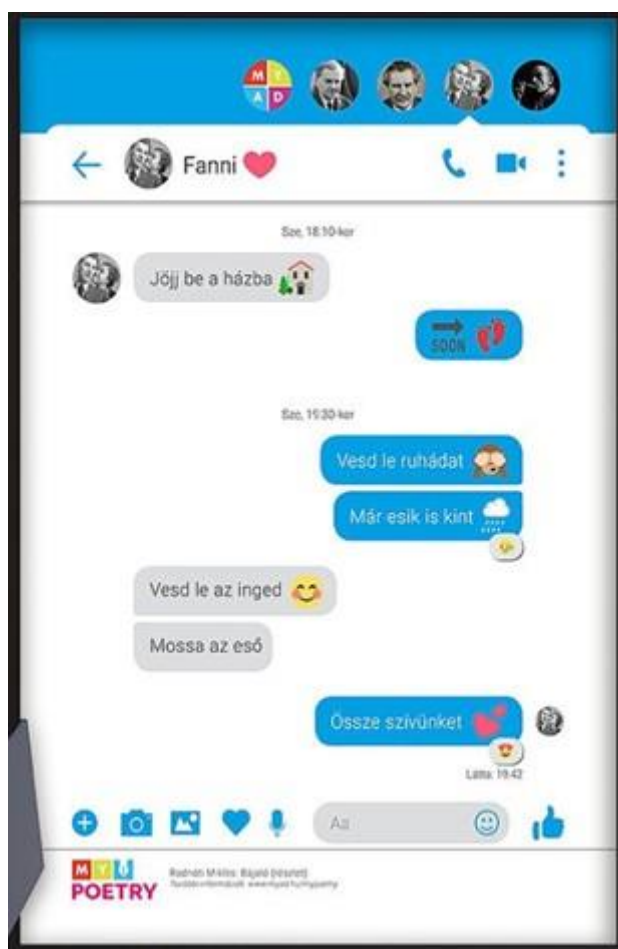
M
Y
A
D

Fanni

Sze, 18:10-kor

Jöjj be a házba

SOON

Sze, 15:30-kor

Vesd le ruhádat

Már esik is kint

Vesd le az inged

Mossa az eső

Össze szívünket

Látta: 19:42

Aa

MYU POETRY

Radnóti Miklós: Bájoló (részlet)
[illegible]